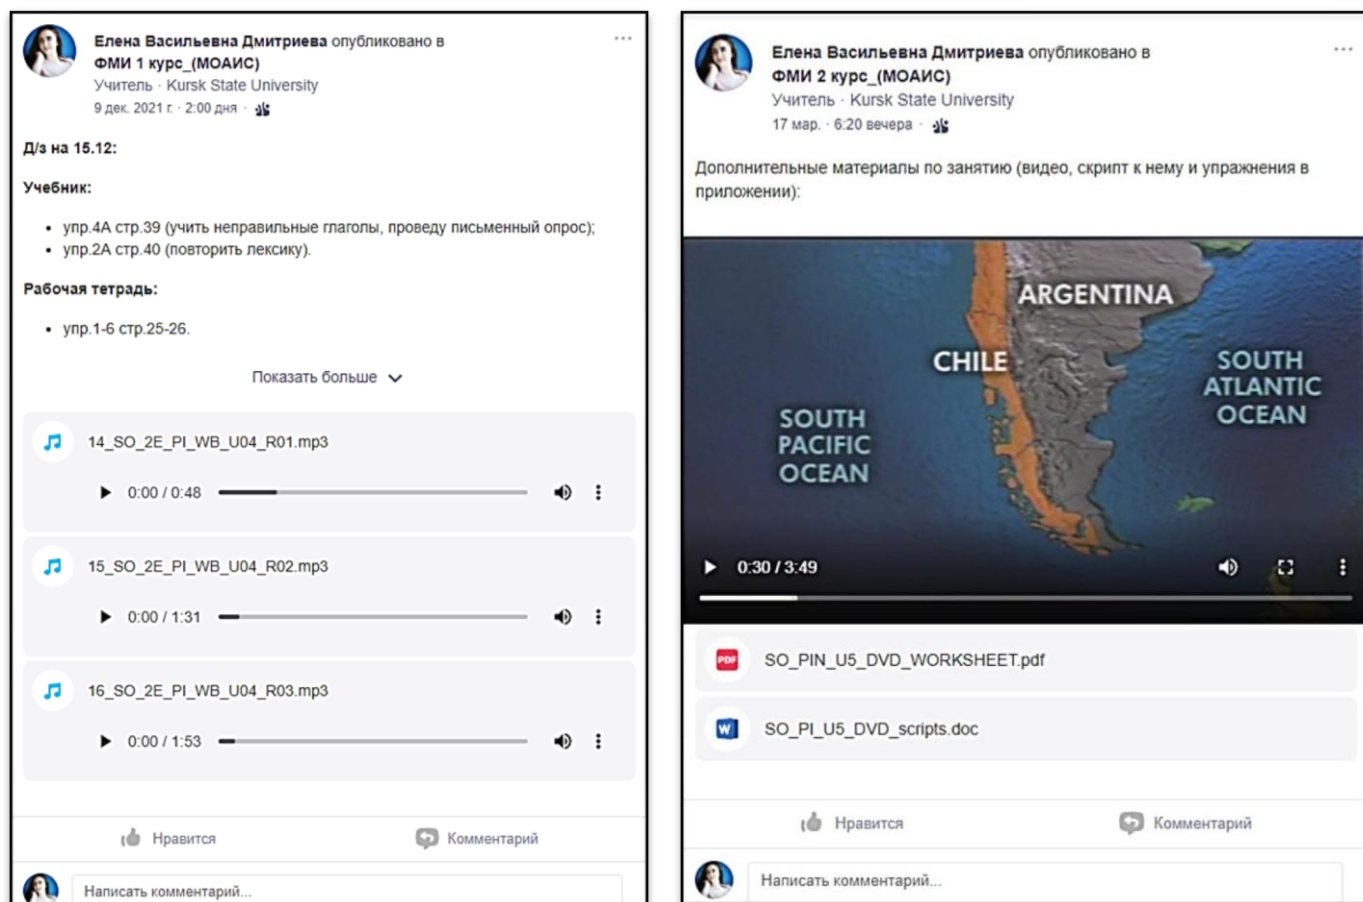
Елена Васильевна Дмитриева опубликовано в ФМИ 1 курс_(МОАИС)
Учитель · Kursk State University
9 дек. 2021 г. · 2:00 дня ·

Д/з на 15.12:

Учебник:

- упр.4А стр.39 (учить неправильные глаголы, проведу письменный опрос);
- упр.2А стр.40 (повторить лексику).

Рабочая тетрадь:

- упр.1-6 стр.25-26.

Показать больше

14_SO_2E_PI_WB_U04_R01.mp3
0:00 / 0:48

15_SO_2E_PI_WB_U04_R02.mp3
0:00 / 1:31

16_SO_2E_PI_WB_U04_R03.mp3
0:00 / 1:53

Нравится Комментарий

Написать комментарий...

Елена Васильевна Дмитриева опубликовано в ФМИ 2 курс_(МОАИС)
Учитель · Kursk State University
17 мар. · 6:20 вечера ·

Дополнительные материалы по занятию (видео, скрипт к нему и упражнения в приложении):

ARGENTINA
CHILE
SOUTH ATLANTIC OCEAN
SOUTH PACIFIC OCEAN

0:30 / 3:49

SO_PIN_U5_DVD_WORKSHEET.pdf

SO_PI_U5_DVD_scripts.doc

Нравится Комментарий

Написать комментарий...